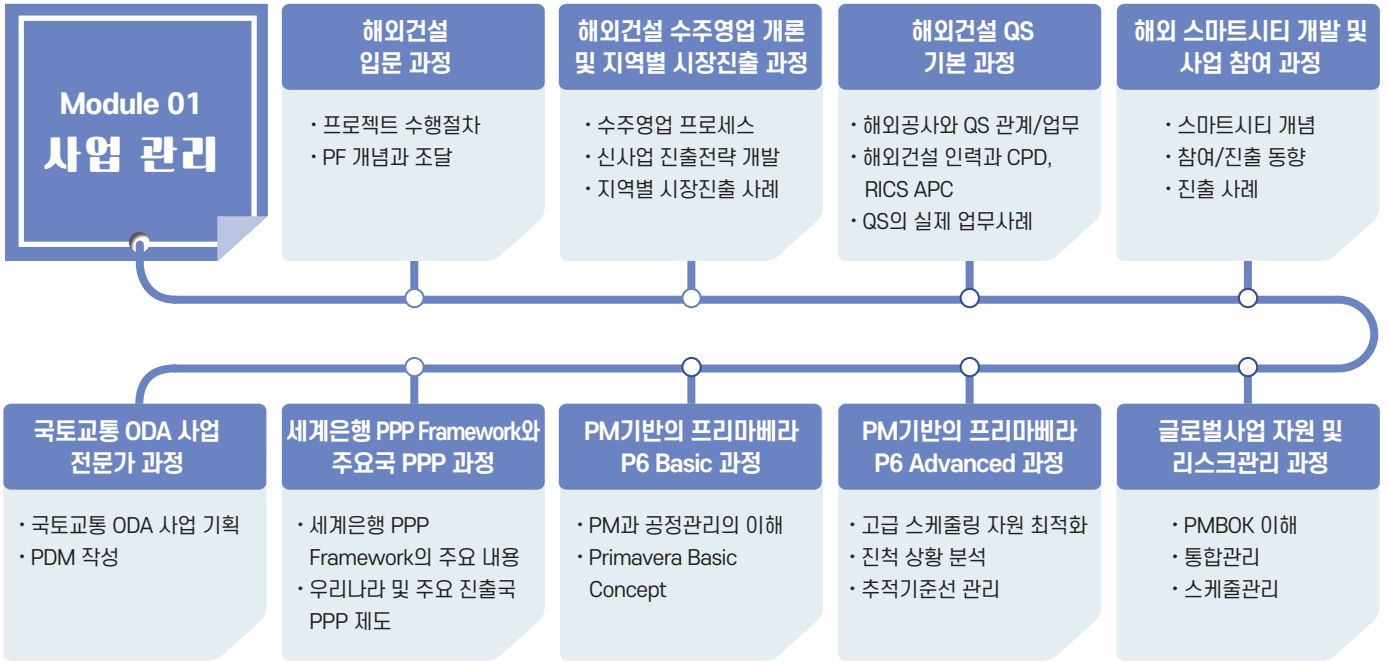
Module 01
사업 관리

해외건설
입문 과정

・프로젝트 수행절차
・PF 개념과 조달

해외건설 수주영업 개론
및 지역별 시장진출 과정

・수주영업 프로세스
・신사업 진출전략 개발
・지역별 시장진출 사례

해외건설 QS
기본 과정

・해외공사와 QS 관계/업무
・해외건설 인력과 CPD, RICS APC
・QS의 실제 업무사례

해외 스마트시티 개발 및
사업 참여 과정

・스마트시티 개념
・참여/진출 동향
・진출 사례

국토교통 ODA 사업
전문가 과정

・국토교통 ODA 사업 기획
・PDM 작성

세계은행 PPP Framework와
주요국 PPP 과정

・세계은행 PPP Framework의 주요 내용
・우리나라 및 주요 진출국 PPP 제도

PM기반의 프리마베라
P6 Basic 과정

・PM과 공정관리의 이해
・Primavera Basic Concept

PM기반의 프리마베라
P6 Advanced 과정

・고급 스케줄링 자원 최적화
・진척 상황 분석
・추적기준선 관리

글로벌사업 자원 및
리스크관리 과정

・PMBOK 이해
・통합관리
・스케줄관리